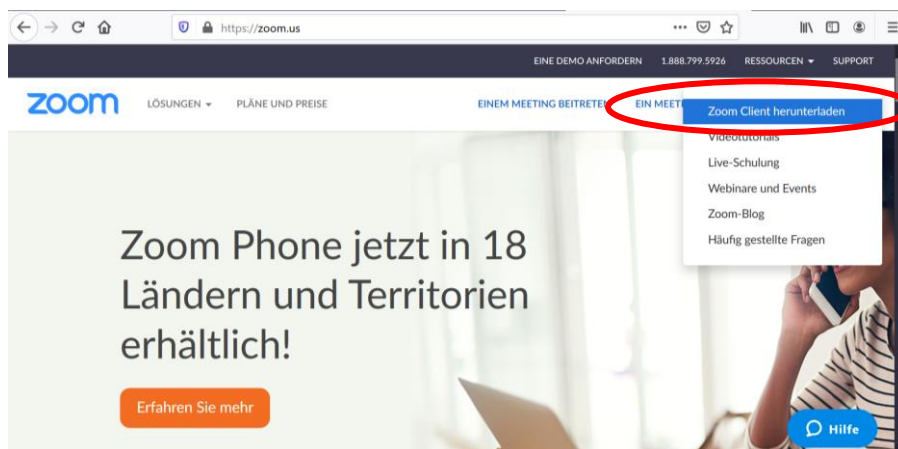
https://zoom.us

EINE DEMO ANFORDERN 1.888.799.5926 RESSOURCEN ▾ SUPPORT

zoom LÖSUNGEN ▾ PLÄNE UND PREISE EINEM MEETING BEITRETEN EIN MEETI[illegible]

Zoom Client herunterladen
Videotutorials
Live-Schulung
Webinare und Events
Zoom-Blog
Häufig gestellte Fragen

Zoom Phone jetzt in 18 Ländern und Territorien erhältlich!

Erfahren Sie mehr

Hilfe